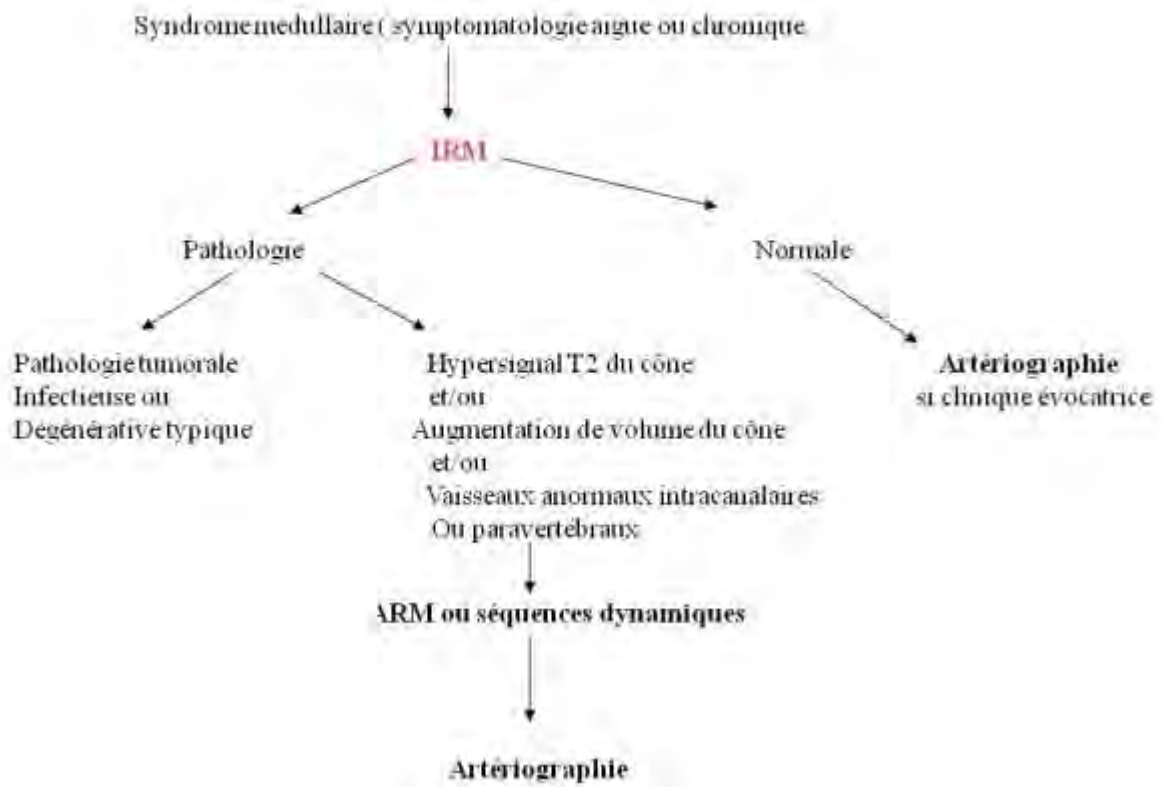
Syndromemedullaire ( symptomatologie aigue ou chronique

IRM

Pathologie

Normale

Pathologie tumorale
Infectieuse ou
Dégénérative typique

Hypersignal T2 du cône
et/ou
Augmentation de volume du cône
et/ou
Vaisseaux anormaux intracanalaires
Ou paravertébraux

ARM ou séquences dynamiques

Artériographie

Artériographie
si clinique évocatrice